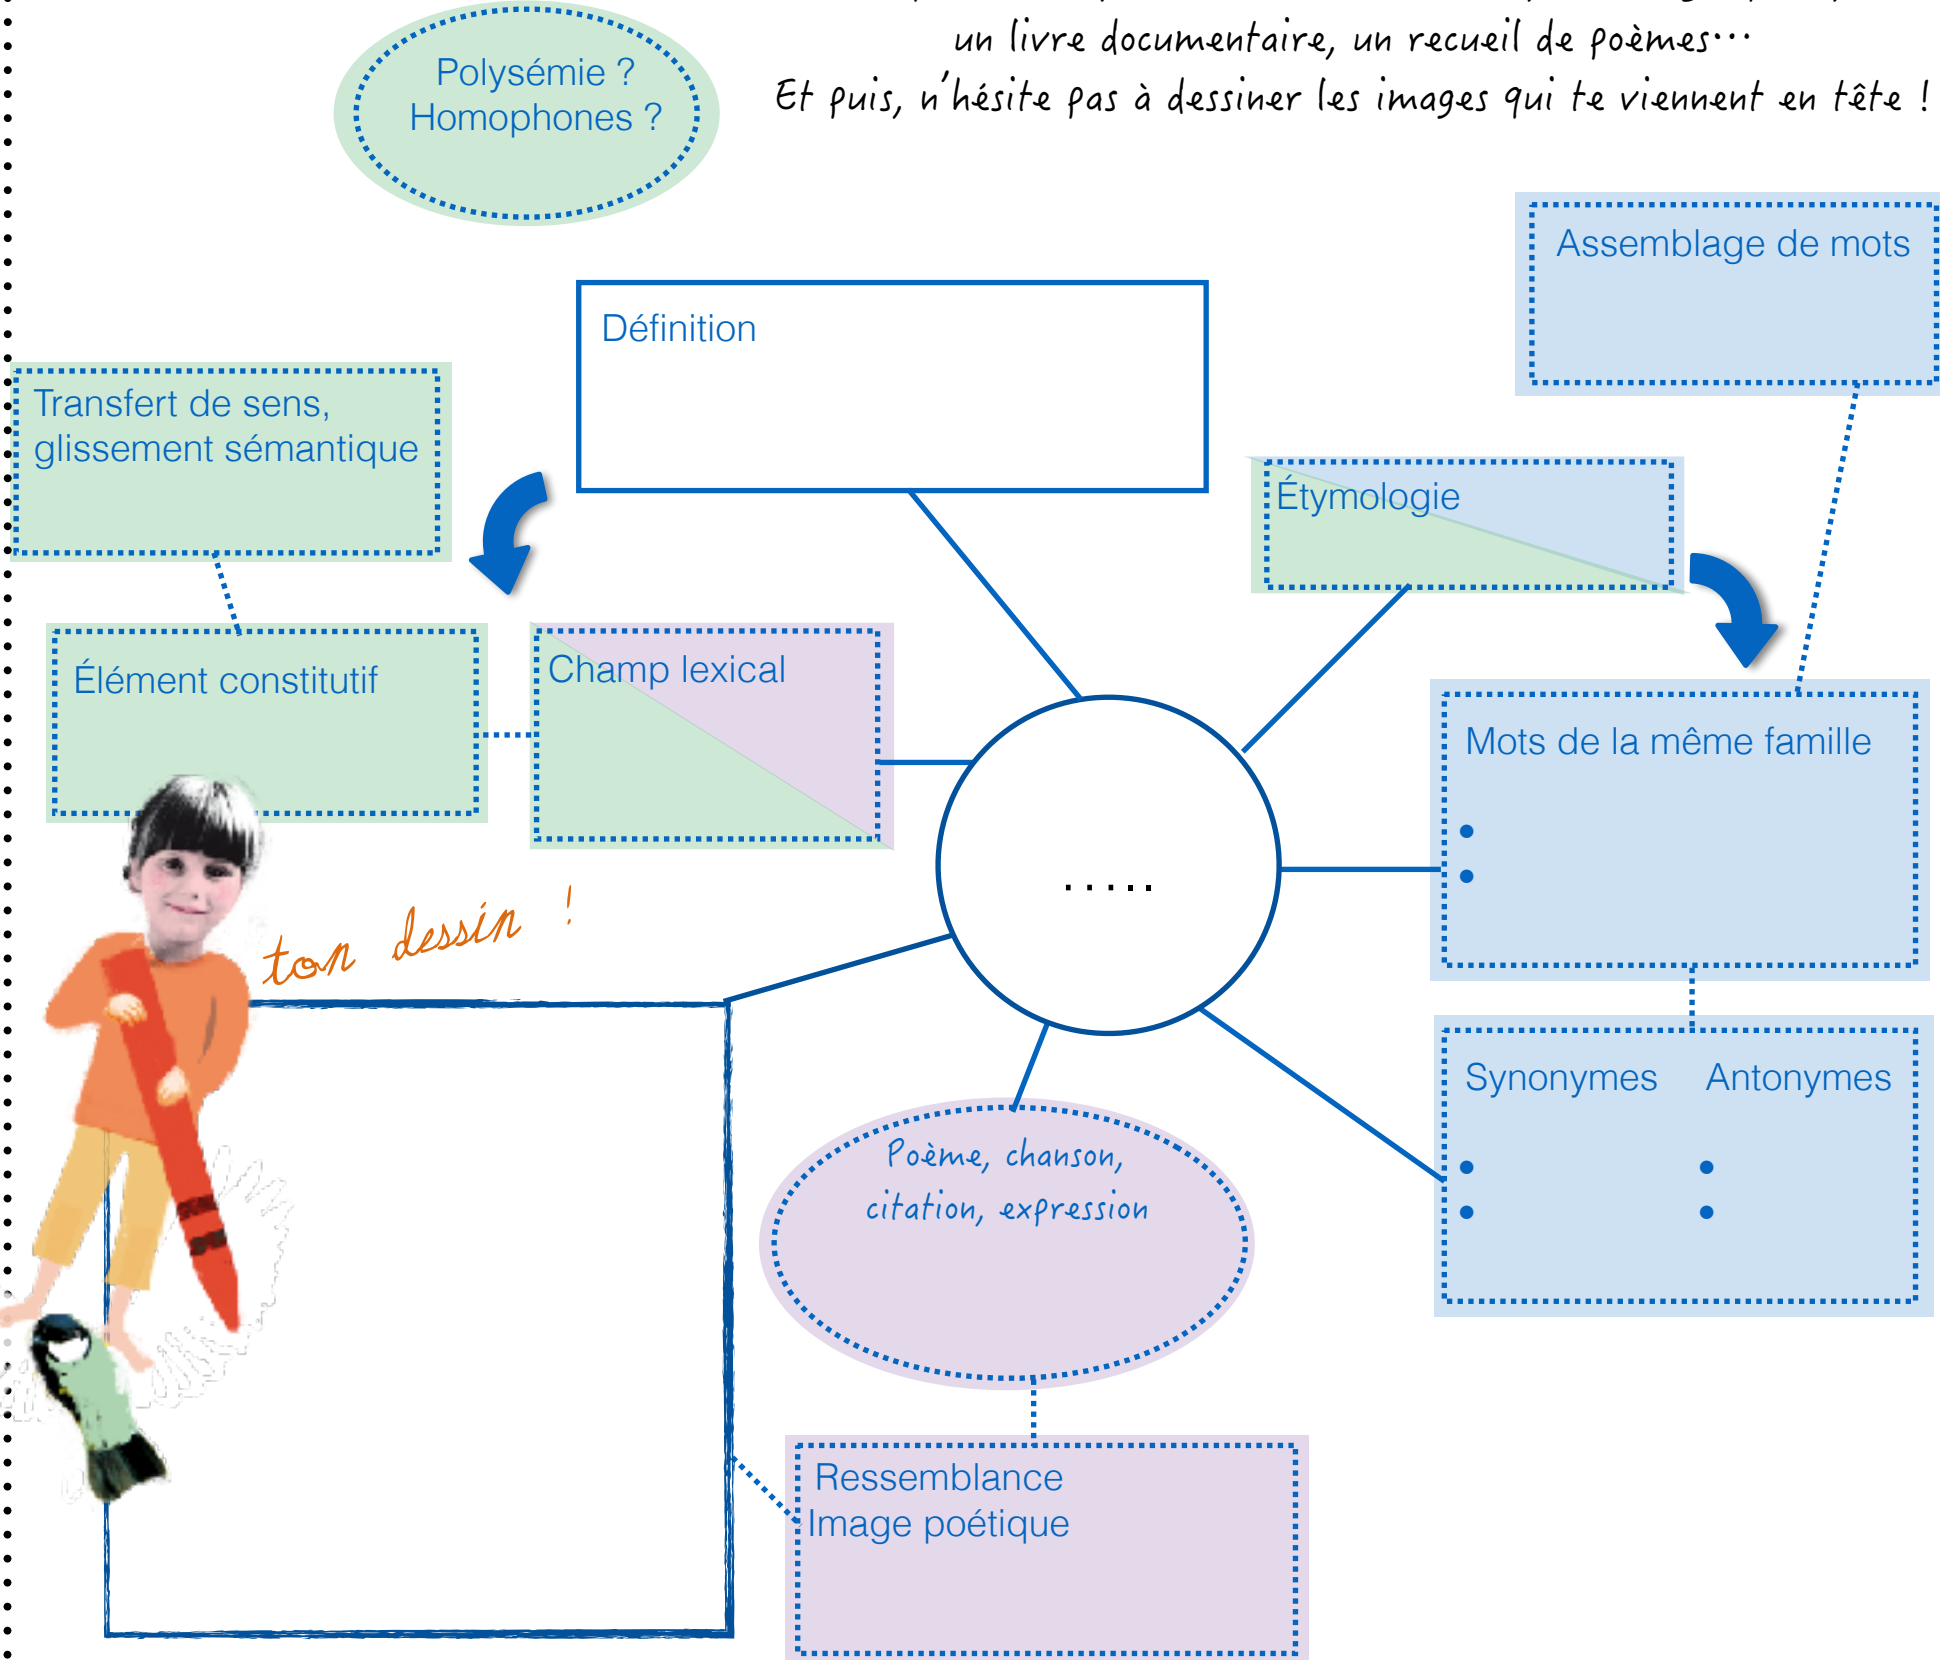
un livre documentaire, un recueil de poèmes…
Et puis, n'hésite pas à dessiner les images qui te viennent en tête !

Polysémie ?
Homophones ?

Assemblage de mots

Définition

Transfert de sens, glissement sémantique

Étymologie

Élément constitutif

Champ lexical

Mots de la même famille
•
•

.....

ton dessin !

Synonymes
•
•

Antonymes
•
•

Poème, chanson, citation, expression

Ressemblance
Image poétique